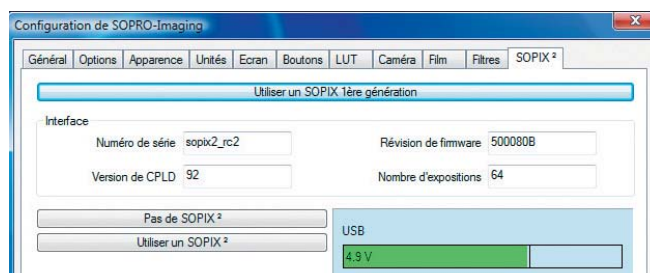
Configuration de SOPRO-Imaging

Général | Options | Apparence | Unités | Ecran | Boutons | LUT | Caméra | Film | Filtres | SOPIX ²

Utiliser un SOPIX 1ère génération

Interface

Numéro de série sopix2_rc2

Révision de firmware 500080B

Version de CPLD 92

Nombre d'expositions 64

Pas de SOPIX ²

Utiliser un SOPIX ²

USB

4.9 V